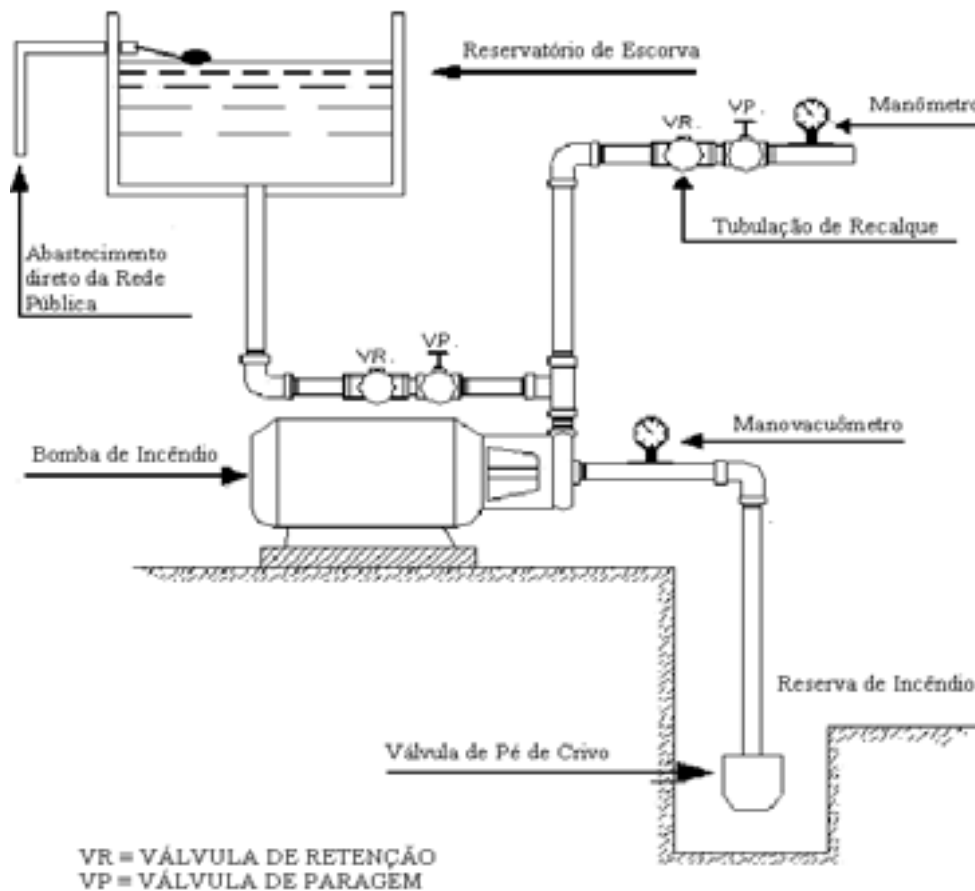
Reservatório de Escorva

VP.

VR.

Manômetro

Tubulação de Recalque

Abastecimento direto da Rede Pública

VR.

VP.

Manovacuômetro

Bomba de Incêndio

Reserva de Incêndio

Válvula de Pé de Crivo

VR = VÁLVULA DE RETENÇÃO
VP = VÁLVULA DE PARAGEM